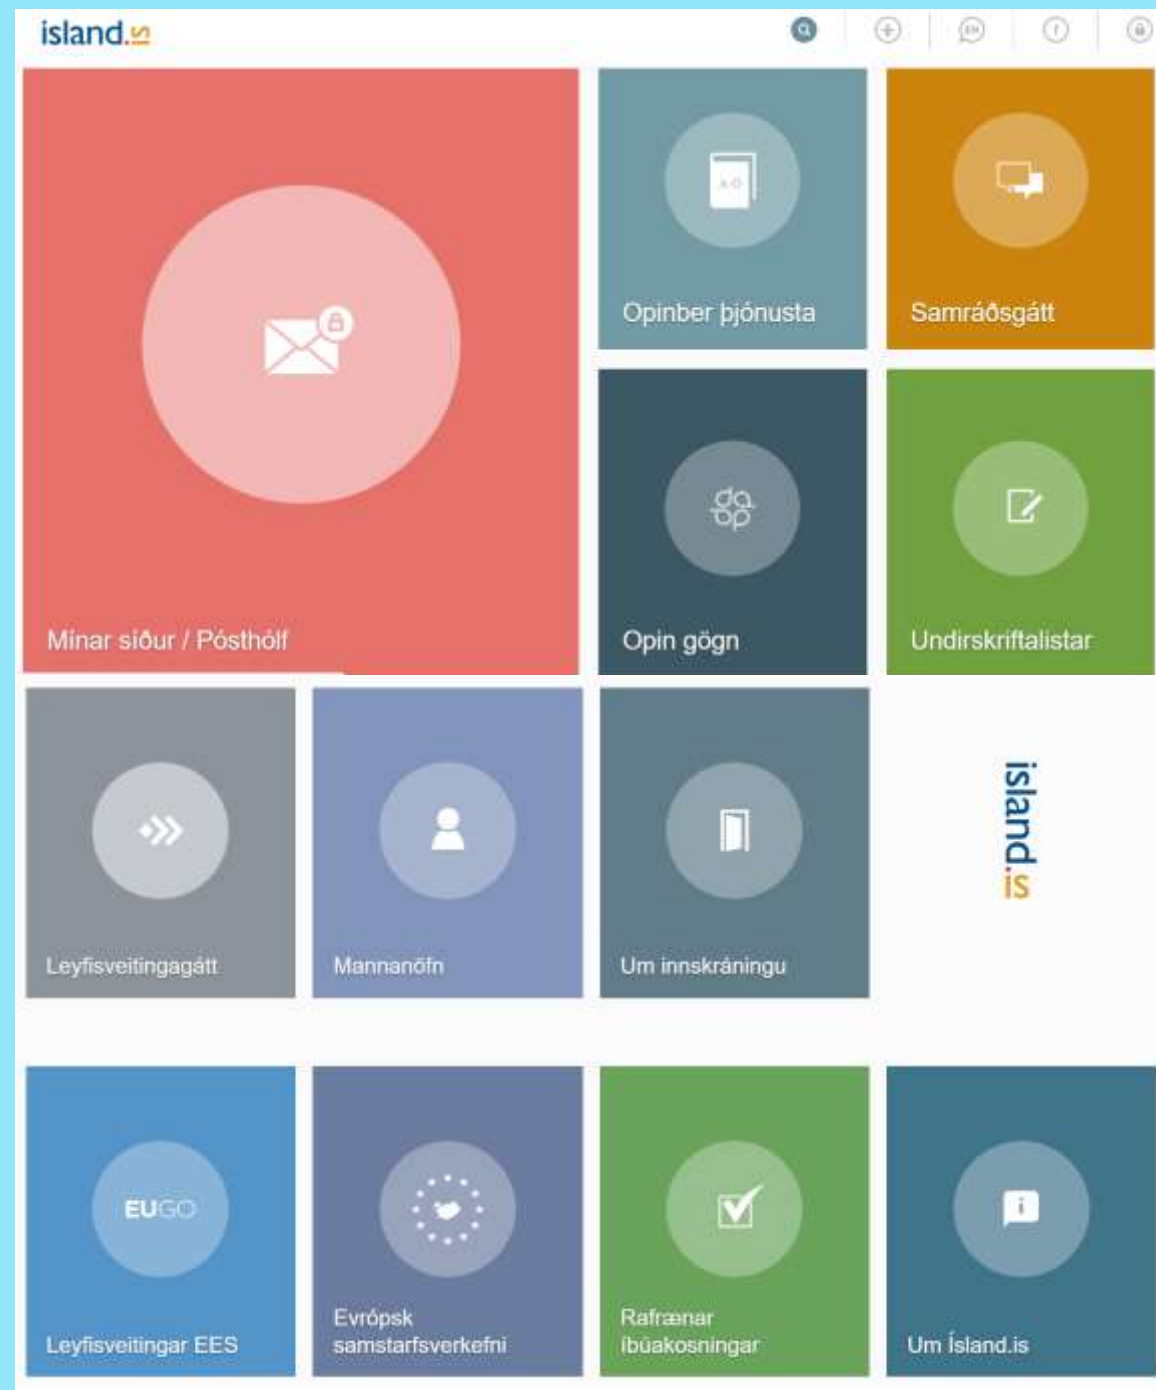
island.is

EN

Opinber þjónusta

Samráðsgátt

Mínar síður / Pósthólf

Opin gögn

Undirskriftalistar

Leyfisveitingagátt

Mannanöfn

Um innskráningu

island.is

EUGO

Leyfisveitingar EES

Evrópsk samstarfsverkefni

Rafrænar íbúakosningar

Um Ísland.is